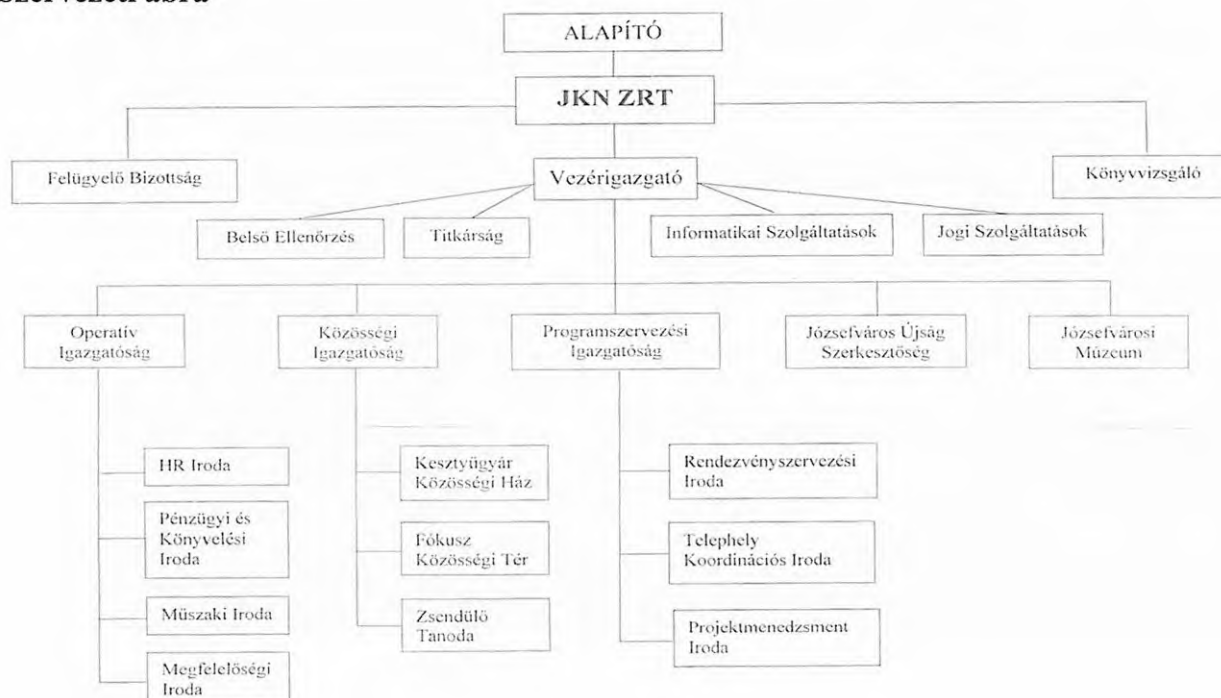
Szervezeti ábra

ALAPÍTÓ

JKN ZRT

Felügyelő Bizottság

Vezérigazgató

Könyvvizsgáló

Belső Ellenőrzés

Titkárság

Informatikai Szolgáltatások

Jogi Szolgáltatások

Operatív Igazgatóság

Közösségi Igazgatóság

Programszervezési Igazgatóság

Józsefváros Újság Szerkesztőség

Józsefvárosi Múzeum

HR Iroda

Pénzügyi és Könyvelési Iroda

Műszaki Iroda

Megfelelőségi Iroda

Kesztyűgyár Közösségi Ház

Fókusz Közösségi Tér

Zsendülő Tanoda

Rendezvényszervezési Iroda

Telephely Koordinációs Iroda

Projektmenedzsment Iroda